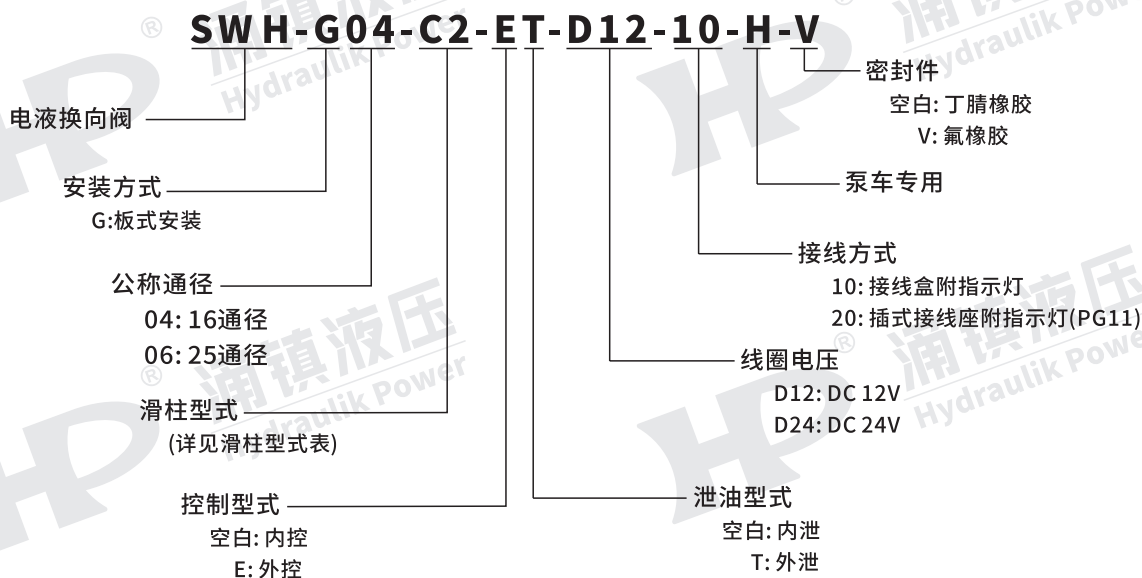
SWH-G04-C2-ET-D12-10-H-V

电液换向阀

安装方式
G:板式安装

公称通径
04: 16通径
06: 25通径

滑柱型式
(详见滑柱型式表)

控制型式
空白: 内控
E: 外控

密封件
空白: 丁腈橡胶
V: 氟橡胶

泵车专用

接线方式
10: 接线盒附指示灯
20: 插式接线座附指示灯(PG11)

线圈电压
D12: DC 12V
D24: DC 24V

泄油型式
空白: 内泄
T: 外泄

涌镇液压 Hydraulik Power